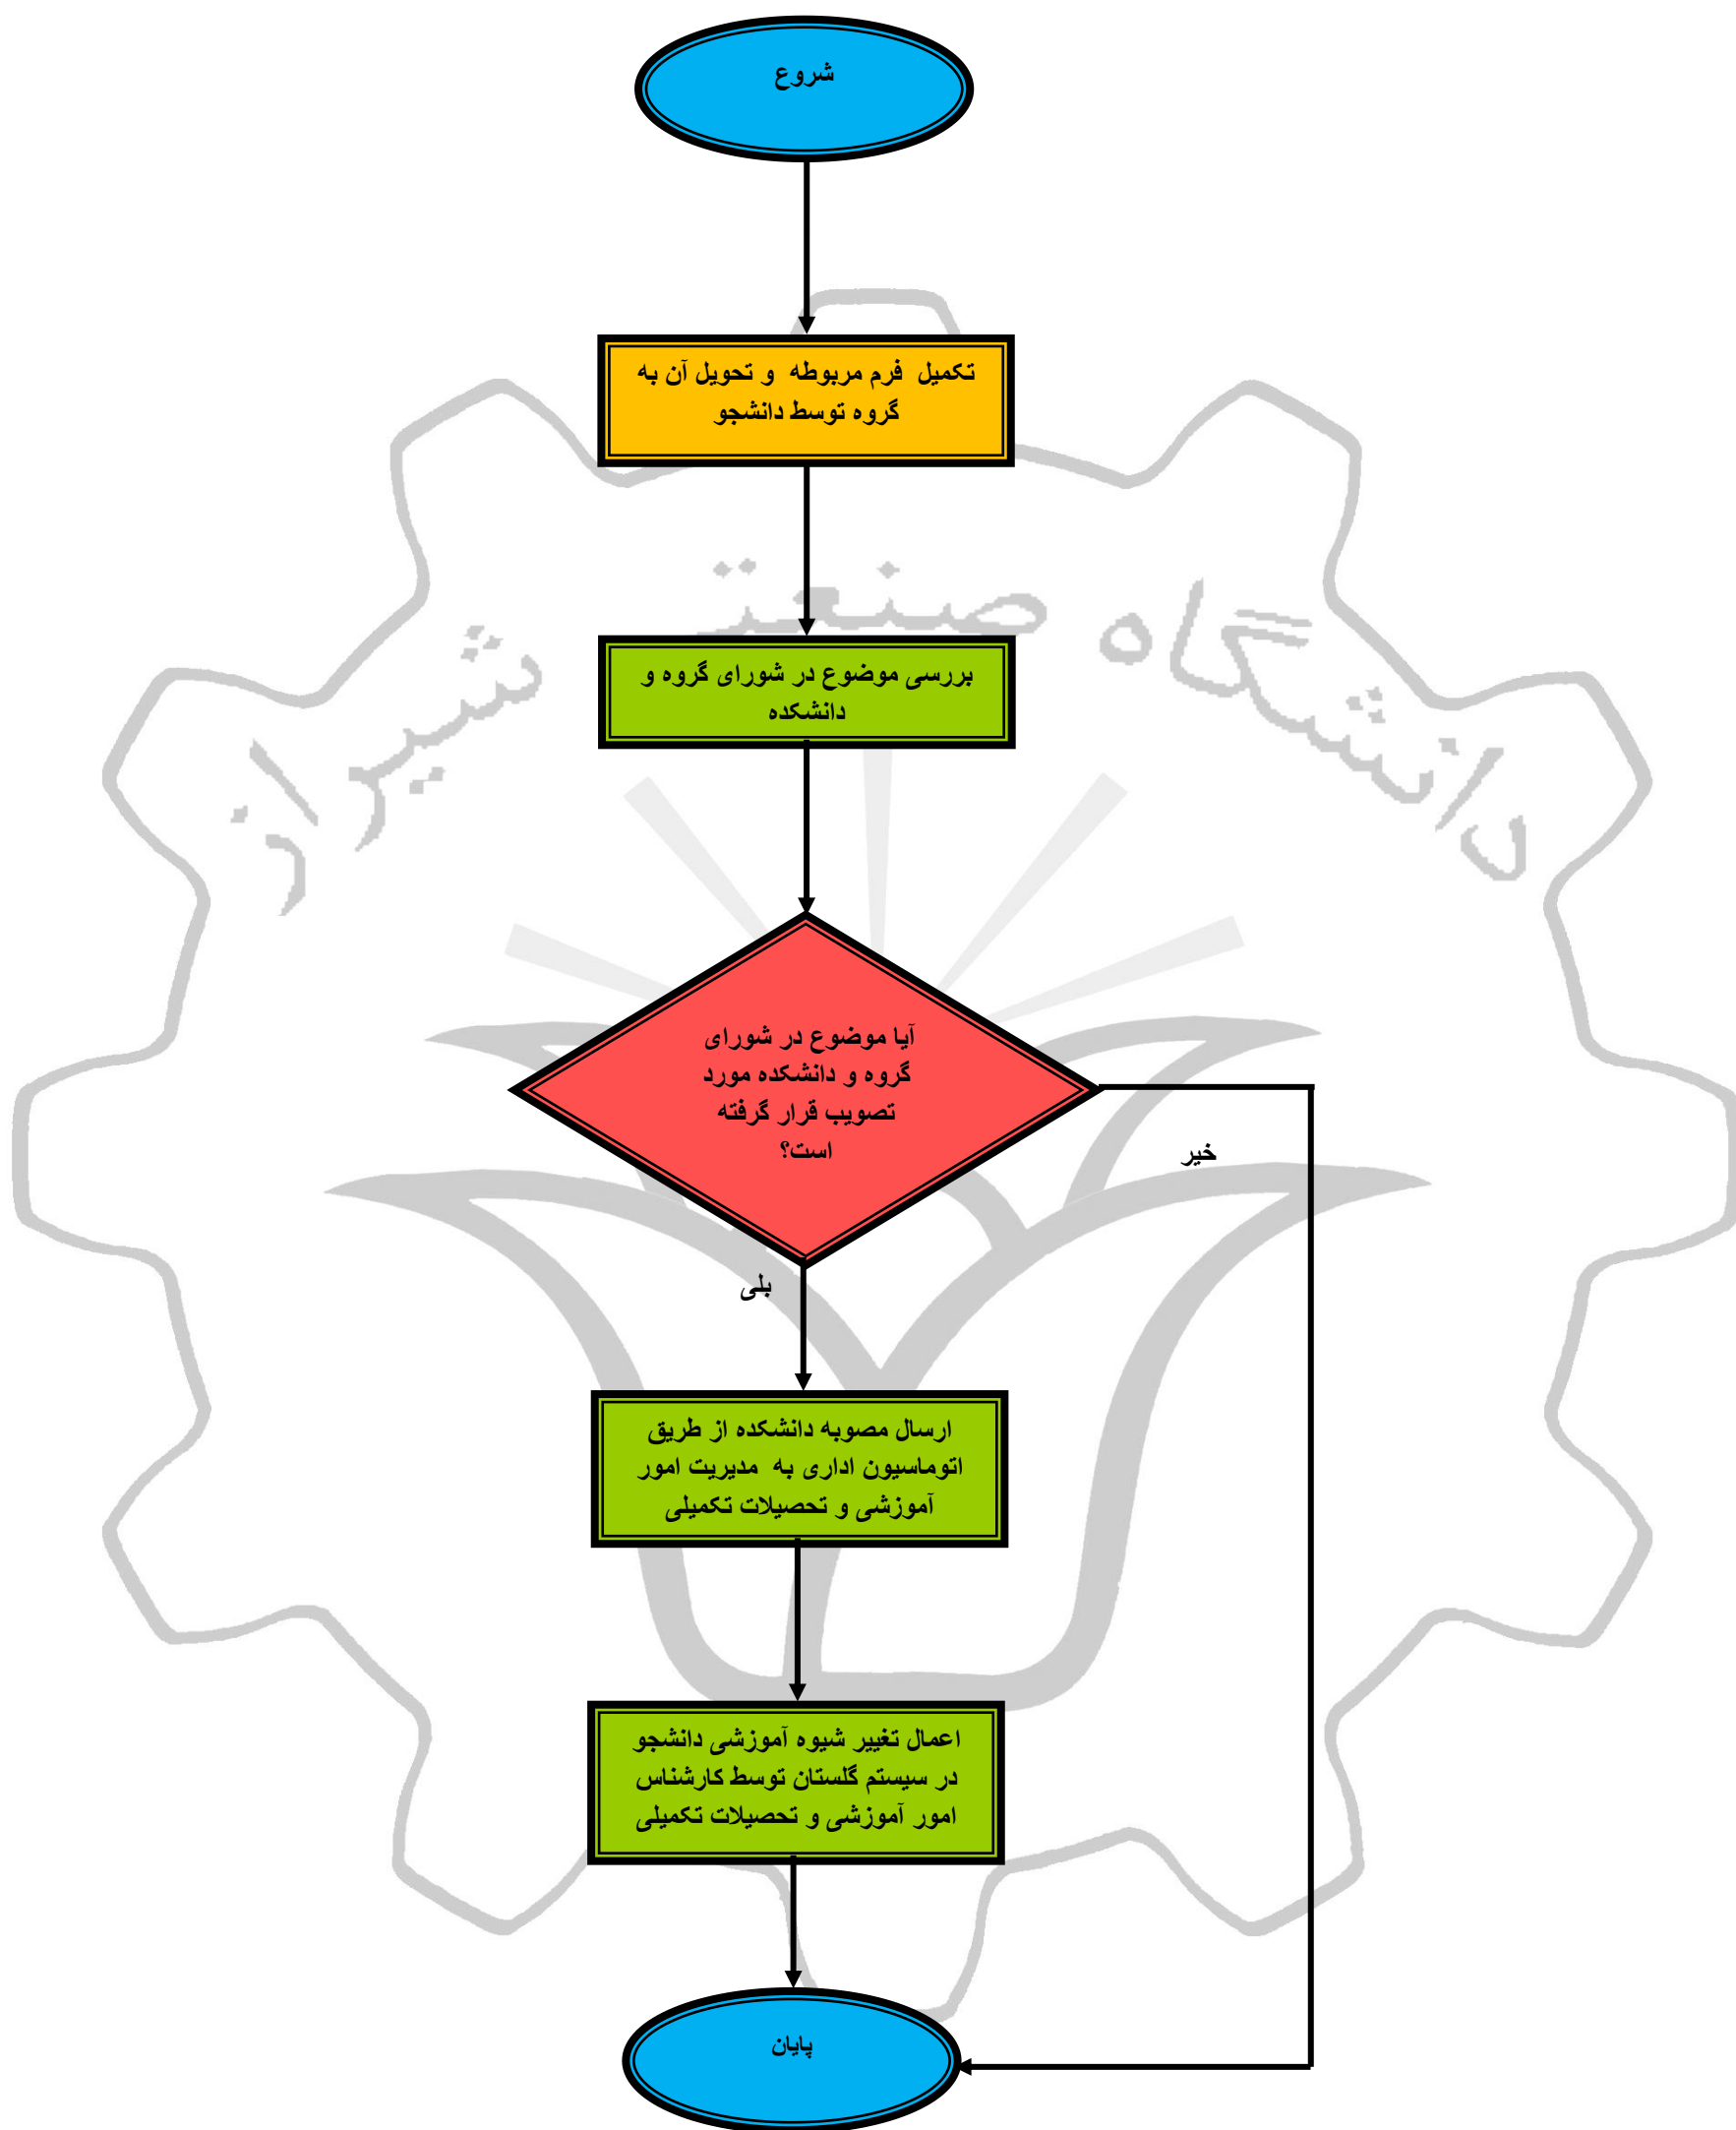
شروع

تکمیل فرم مربوطه و تحویل آن به گروه توسط دانشجو

دانشگاه صنعتی شیراز

بررسی موضوع در شورای گروه و دانشکده

آیا موضوع در شورای گروه و دانشکده مورد تصویب قرار گرفته است؟

خیر

بلی

ارسال مصوبه دانشکده از طریق اتوماسیون اداری به مدیریت امور آموزشی و تحصیلات تکمیلی

اعمال تغییر شیوه آموزشی دانشجو در سیستم گلستان توسط کارشناس امور آموزشی و تحصیلات تکمیلی

پایان